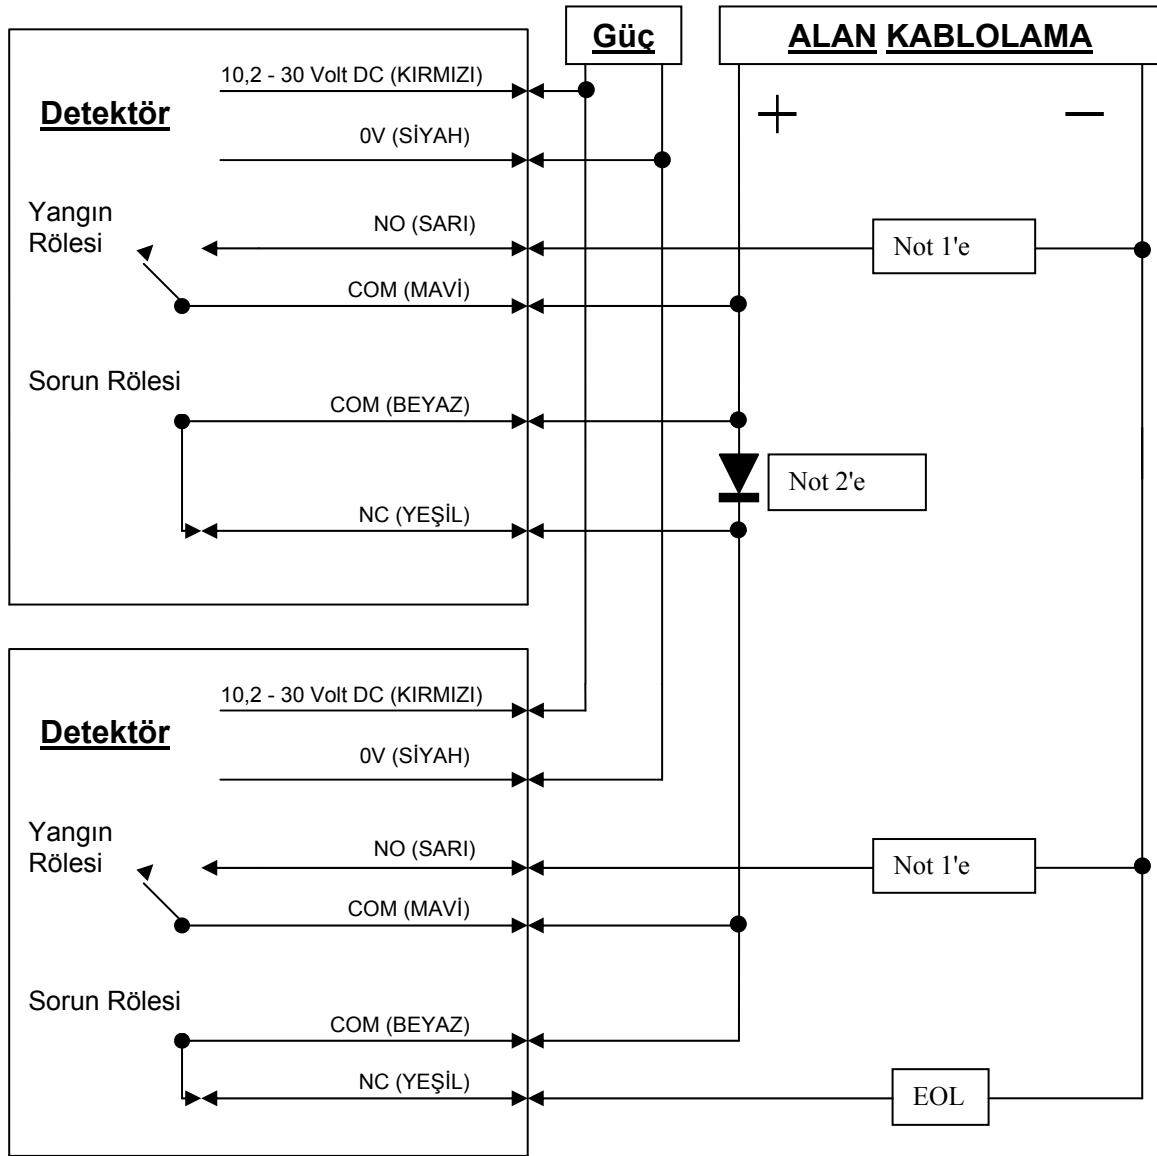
Güç

ALAN KABLOLAMA

+

—

Detektör

10,2 - 30 Volt DC (KIRMIZI)

0V (SİYAH)

Yangın Rölesi

NO (SARI)

Not 1'e

COM (MAVİ)

Sorun Rölesi

COM (BEYAZ)

Not 2'e

NC (YEŞİL)

Detektör

10,2 - 30 Volt DC (KIRMIZI)

0V (SİYAH)

Yangın Rölesi

NO (SARI)

Not 1'e

COM (MAVİ)

Sorun Rölesi

COM (BEYAZ)

NC (YEŞİL)

EOL